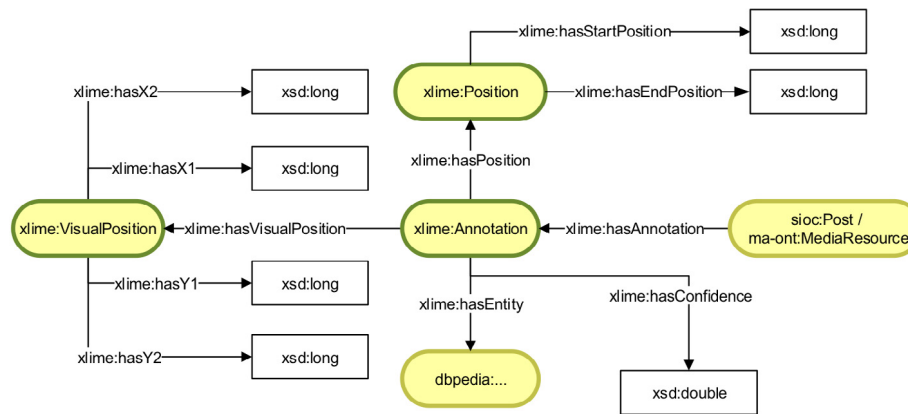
xlime:hasStartPosition

xsd:long

xlime:Position

xlime:hasEndPosition

xsd:long

xlime:hasX2

xsd:long

xlime:hasX1

xsd:long

xlime:hasPosition

xlime:VisualPosition

xlime:hasVisualPosition

xlime:Annotation

xlime:hasAnnotation

sioc:Post / ma-ont:MediaResource

xlime:hasY1

xsd:long

xlime:hasEntity

xlime:hasConfidence

xlime:hasY2

xsd:long

dbpedia:...

xsd:double